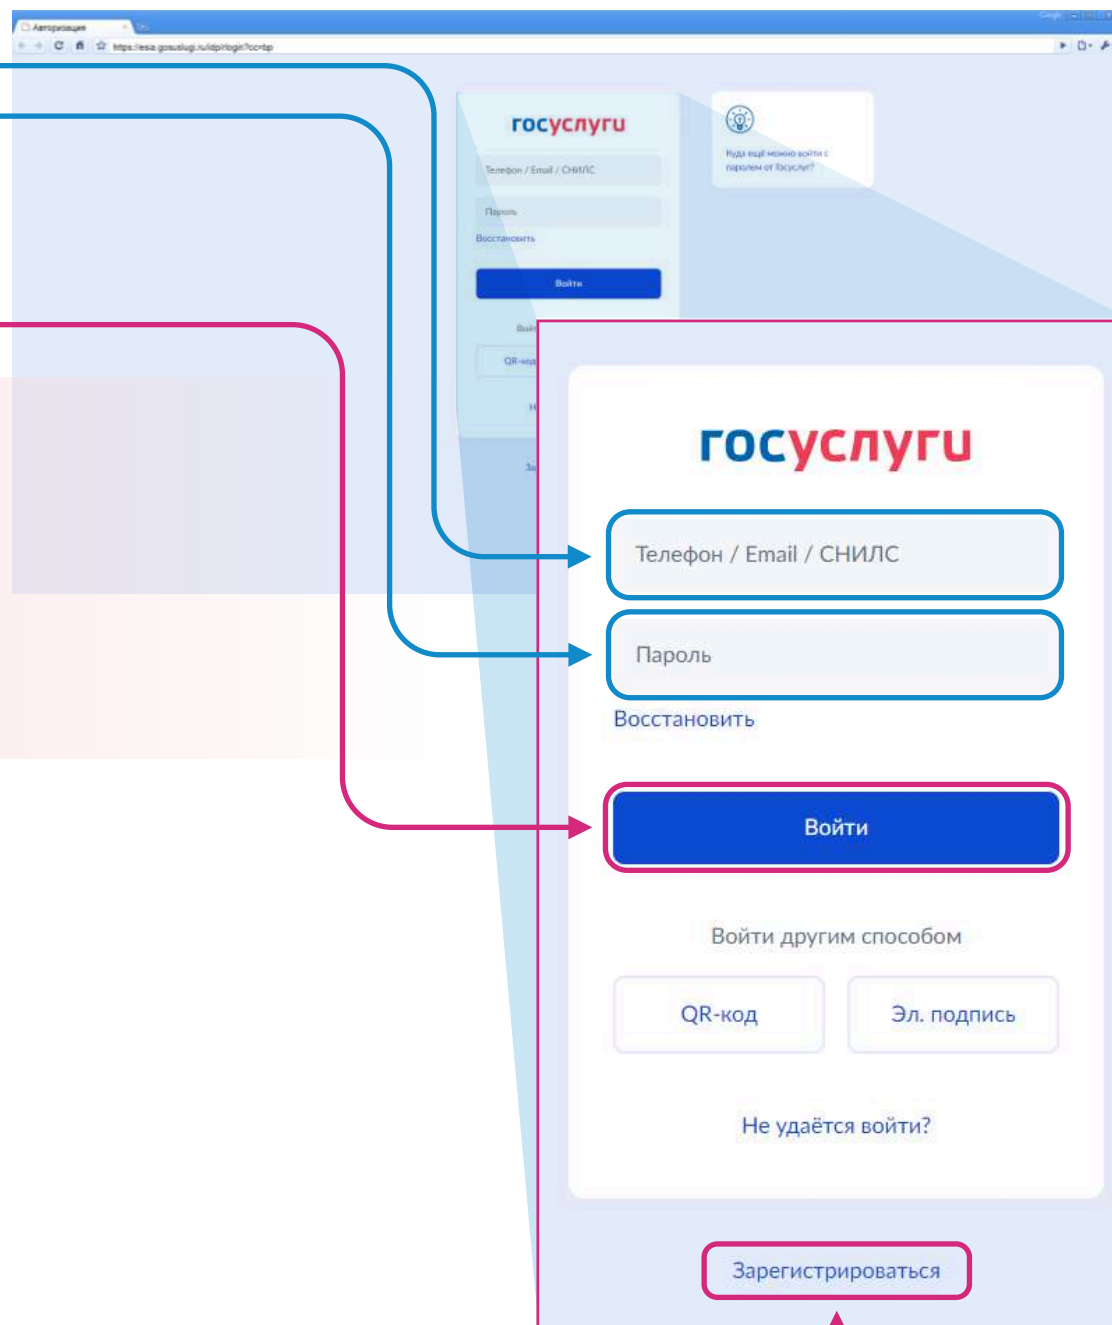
Авторизация

https://esia.gosuslugi.ru/idp/login?cc=bp

госуслуги

Телефон / Email / СНИЛС

Пароль

Восстановить

Войти

Куда ещё можно войти с паролем от Госуслуг?

госуслуги

Телефон / Email / СНИЛС

Пароль

Восстановить

Войти

Войти другим способом

QR-код

Эл. подпись

Не удаётся войти?

Зарегистрироваться